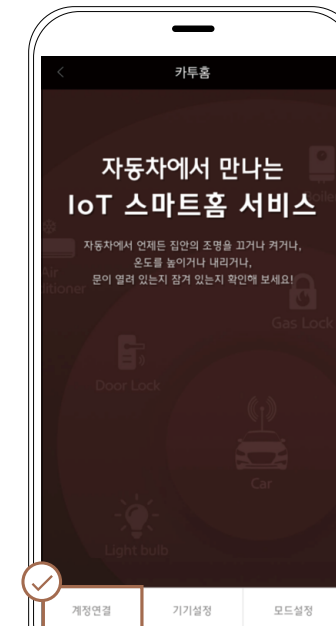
카투홈

자동차에서 만나는
IoT 스마트홈 서비스

자동차에서 언제든 집안의 조명을 끄거나 켜거나,
온도를 높이거나 내리거나,
문이 열려 있는지 잠겨 있는지 확인해 보세요!

Boiler
Air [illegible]itioner
Gas Lock
Door Lock
Car
Light bulb

계정연결
기기설정
모드설정